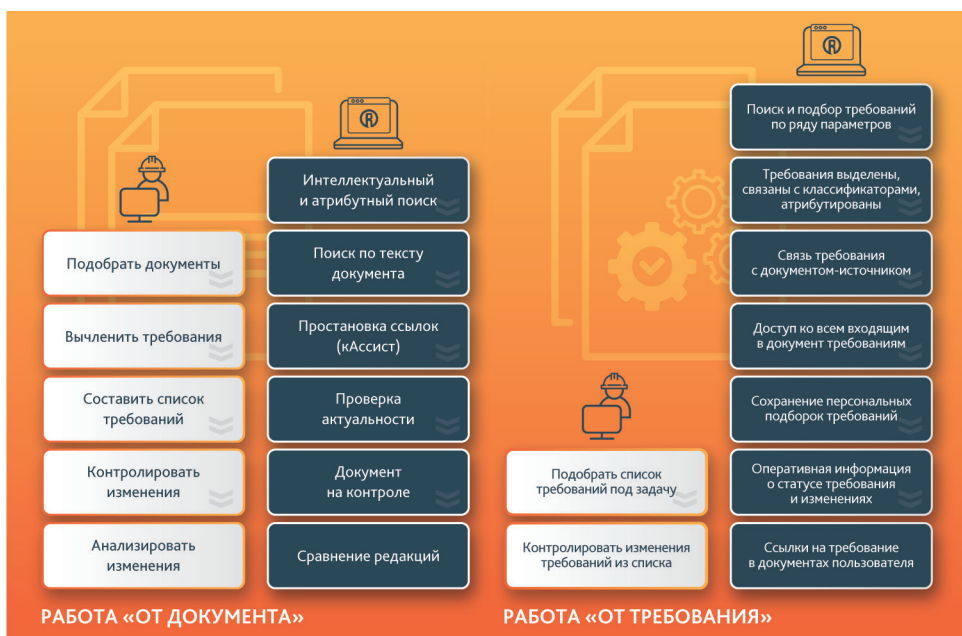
Подобрать документы

Вычленить требования

Составить список требований

Контролировать изменения

Анализировать изменения

Интеллектуальный и атрибутный поиск

Поиск по тексту документа

Простановка ссылок (кАссист)

Проверка актуальности

Документ на контроле

Сравнение редакций

РАБОТА «ОТ ДОКУМЕНТА»

Подобрать список требований под задачу

Контролировать изменения требований из списка

Поиск и подбор требований по ряду параметров

Требования выделены, связаны с классификаторами, атрибутированы

Связь требования с документом-источником

Доступ ко всем входящим в документ требованиям

Сохранение персональных подборок требований

Оперативная информация о статусе требования и изменениях

Ссылки на требование в документах пользователя

РАБОТА «ОТ ТРЕБОВАНИЯ»